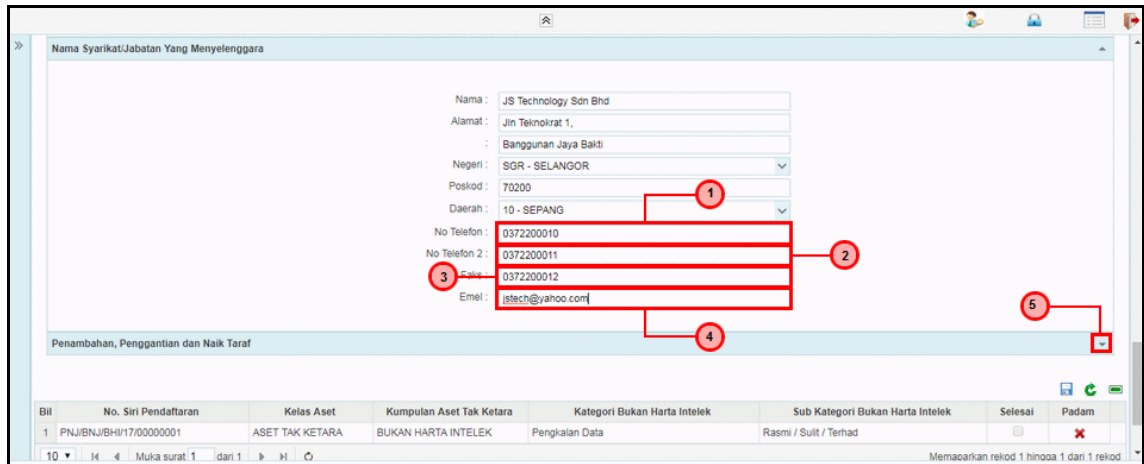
Nama Syarikat/Jabatan Yang Menyelenggara

Nama : JS Technology Sdn Bhd

Alamat : Jln Teknokrat 1,

: Banggunan Jaya Bakti

Negeri : SGR - SELANGOR

Poskod : 70200

Daerah : 10 - SEPANG

No Telefon : 0372200010

No Telefon 2 : 0372200011

Faks : 0372200012

Emel : jstech@yahoo.com

1

2

3

4

5

Penambahan, Penggantian dan Naik Taraf

| Bil | No. Siri Pendaftaran | Kelas Aset | Kumpulan Aset Tak Ketara | Kategori Bukan Harta Intelek | Sub Kategori Bukan Harta Intelek | Selesai | Padam |
|---|---|---|---|---|---|---|---|
| 1 | PNJ/BNJ/BHI/17/00000001 | ASET TAK KETARA | BUKAN HARTA INTELEK | Pengkalan Data | Rasmi / Sulit / Terhad | | |

10 Muka surat 1 dari 1

Memaparkan rekod 1 hingga 1 dari 1 rekod